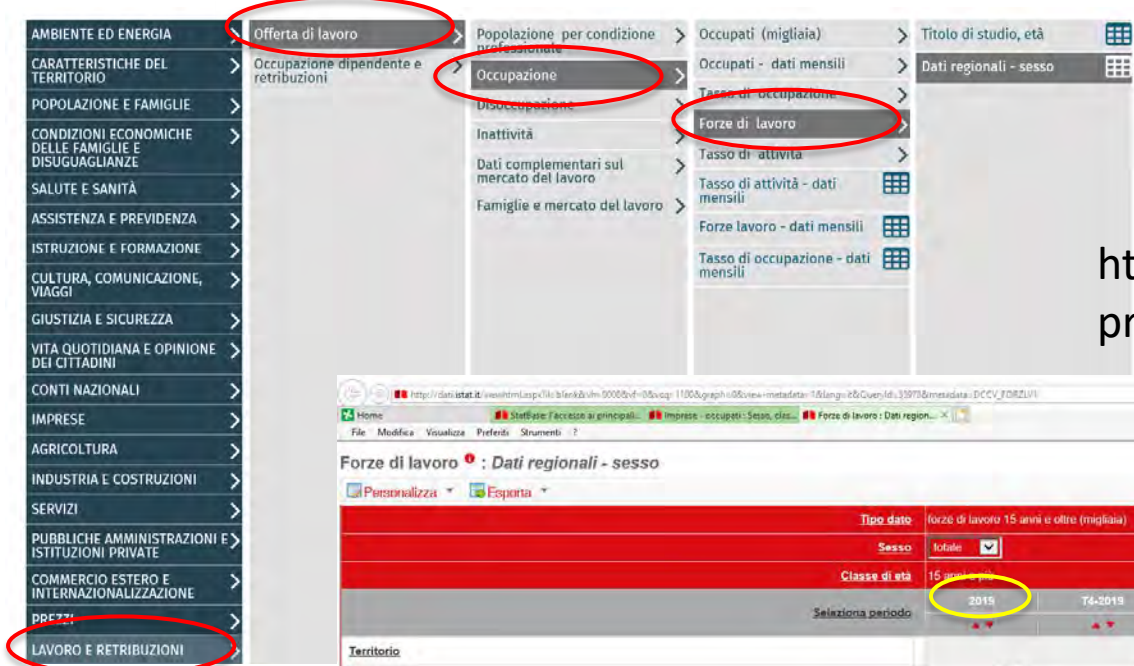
AMBIENTE ED ENERGIA
CARATTERISTICHE DEL TERRITORIO
POPOLAZIONE E FAMIGLIE
CONDIZIONI ECONOMICHE DELLE FAMIGLIE E DISUGUAGLIANZE
SALUTE E SANITÀ
ASSISTENZA E PREVIDENZA
ISTRUZIONE E FORMAZIONE
CULTURA, COMUNICAZIONE, VIAGGI
GIUSTIZIA E SICUREZZA
VITA QUOTIDIANA E OPINIONE DEI CITTADINI
CONTI NAZIONALI
IMPRESE
AGRICOLTURA
INDUSTRIA E COSTRUZIONI
SERVIZI
PUBBLICHE AMMINISTRAZIONI E ISTITUZIONI PRIVATE
COMMERCIO ESTERO E INTERNAZIONALIZZAZIONE
PREZZI
LAVORO E RETRIBUZIONI

Offerta di lavoro
Occupazione dipendente e retribuzioni

Popolazione per condizione professionale
Occupazione
Disoccupazione
Inattività
Dati complementari sul mercato del lavoro
Famiglie e mercato del lavoro

Occupati (migliaia)
Occupati - dati mensili
Tasso di occupazione
Forze di lavoro
Tasso di attività
Tasso di attività - dati mensili
Forze lavoro - dati mensili
Tasso di occupazione - dati mensili

Titolo di studio, età
Dati regionali - sesso

ht
pr

http://dati.istat.it/viewhtml.aspx?il=blank&vh=0000&vf=0&vcq=1100&graph=0&view=metadata=1&lang=it&QueryId=33978&metadata=DCCV_FORZLV1
Home
StatBase: l'accesso ai principali...
Imprese - occupati : Sesso, clas...
Forze di lavoro : Dati region...
File Modifica Visualizza Preferiti Strumenti ?

Forze di lavoro : Dati regionali - sesso
Personalizza
Esporta

| Tipo dato | forze di lavoro 15 anni e oltre (migliaia) |
|---|---|
| Sesso | totale |
| Classe di età | 15 anni e più |
| Seleziona periodo | 2019 | T4-2019 |

Territorio